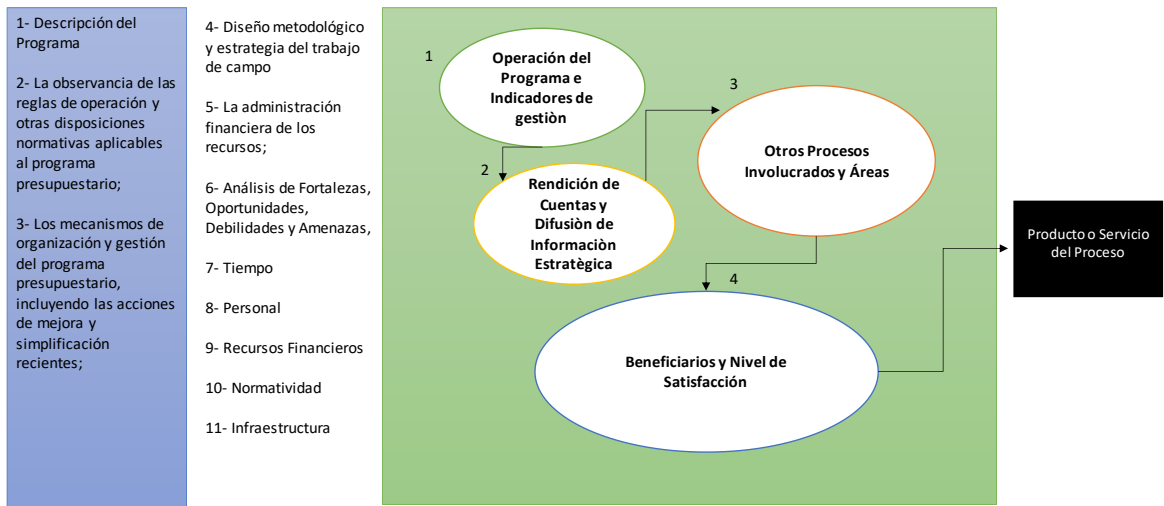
1- Descripción del Programa

2- La observancia de las reglas de operación y otras disposiciones normativas aplicables al programa presupuestario;

3- Los mecanismos de organización y gestión del programa presupuestario, incluyendo las acciones de mejora y simplificación recientes;

4- Diseño metodológico y estrategia del trabajo de campo

5- La administración financiera de los recursos;

6- Análisis de Fortalezas, Oportunidades, Debilidades y Amenazas,

7- Tiempo

8- Personal

9- Recursos Financieros

10- Normatividad

11- Infraestructura

1

Operación del Programa e Indicadores de gestiòn

2

Rendición de Cuentas y Difusiòn de Informaciòn Estratègica

3

Otros Procesos Involucrados y Áreas

4

Beneficiarios y Nivel de Satisfacción

Producto o Servicio del Proceso